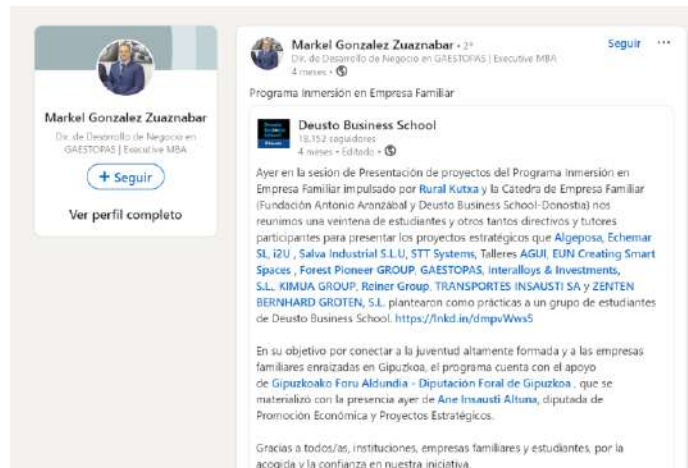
Markel Gonzalez Zuaznabar

Dir. de Desarrollo de Negocio en GAESTOPAS | Executive MBA

+ Seguir

Ver perfil completo

Markel Gonzalez Zuaznabar • 2º
Dir. de Desarrollo de Negocio en GAESTOPAS | Executive MBA
4 meses •

Seguir

Programa Inmersión en Empresa Familiar

Deusto Business School
18.152 seguidores
4 meses • Editado •

Ayer en la sesión de Presentación de proyectos del Programa Inmersión en Empresa Familiar impulsado por Rural Kutxa y la Cátedra de Empresa Familiar (Fundación Antonio Aranzábal y Deusto Business School-Donostia) nos reunimos una veintena de estudiantes y otros tantos directivos y tutores participantes para presentar los proyectos estratégicos que Algeposa, Echemar SL, i2U , Salva Industrial S.L.U, STT Systems, Talleres AGUI, EUN Creating Smart Spaces , Forest Pioneer GROUP, GAESTOPAS, Interalloys & Investments, S.L., KIMUA GROUP, Reiner Group, TRANSPORTES INSAUSTI SA y ZENTEN BERNHARD GROTEN, S.L. plantearon como prácticas a un grupo de estudiantes de Deusto Business School. https://lnkd.in/dmpvWws5

En su objetivo por conectar a la juventud altamente formada y a las empresas familiares enraizadas en Gipuzkoa, el programa cuenta con el apoyo de Gipuzkoako Foru Aldundia - Diputación Foral de Gipuzkoa , que se materializó con la presencia ayer de Ane Insausti Altuna, diputada de Promoción Económica y Proyectos Estratégicos.

Gracias a todos/as, instituciones, empresas familiares y estudiantes, por la acogida y la confianza en nuestra iniciativa.